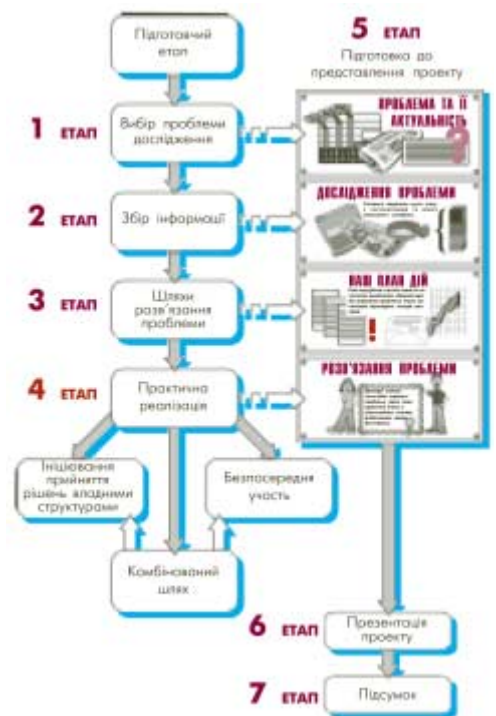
Підготовчий етап

5 ЕТАП
Підготовка до представлення проекту

1 ЕТАП
Вибір проблеми дослідження

ПРОБЛЕМА ТА ЇЇ АКТУАЛЬНІСТЬ

2 ЕТАП
Збір інформації

ДОСЛІДЖЕННЯ ПРОБЛЕМИ

3 ЕТАП
Шляхи розв'язання проблеми

НАШ ПЛАН ДІЙ

4 ЕТАП
Практична реалізація

РОЗВ'ЯЗАННЯ ПРОБЛЕМИ

Ініціювання прийняття рішень владними структурами

Безпосередня участь

Комбінований шлях

6 ЕТАП
Презентація проекту

7 ЕТАП
Підсумок